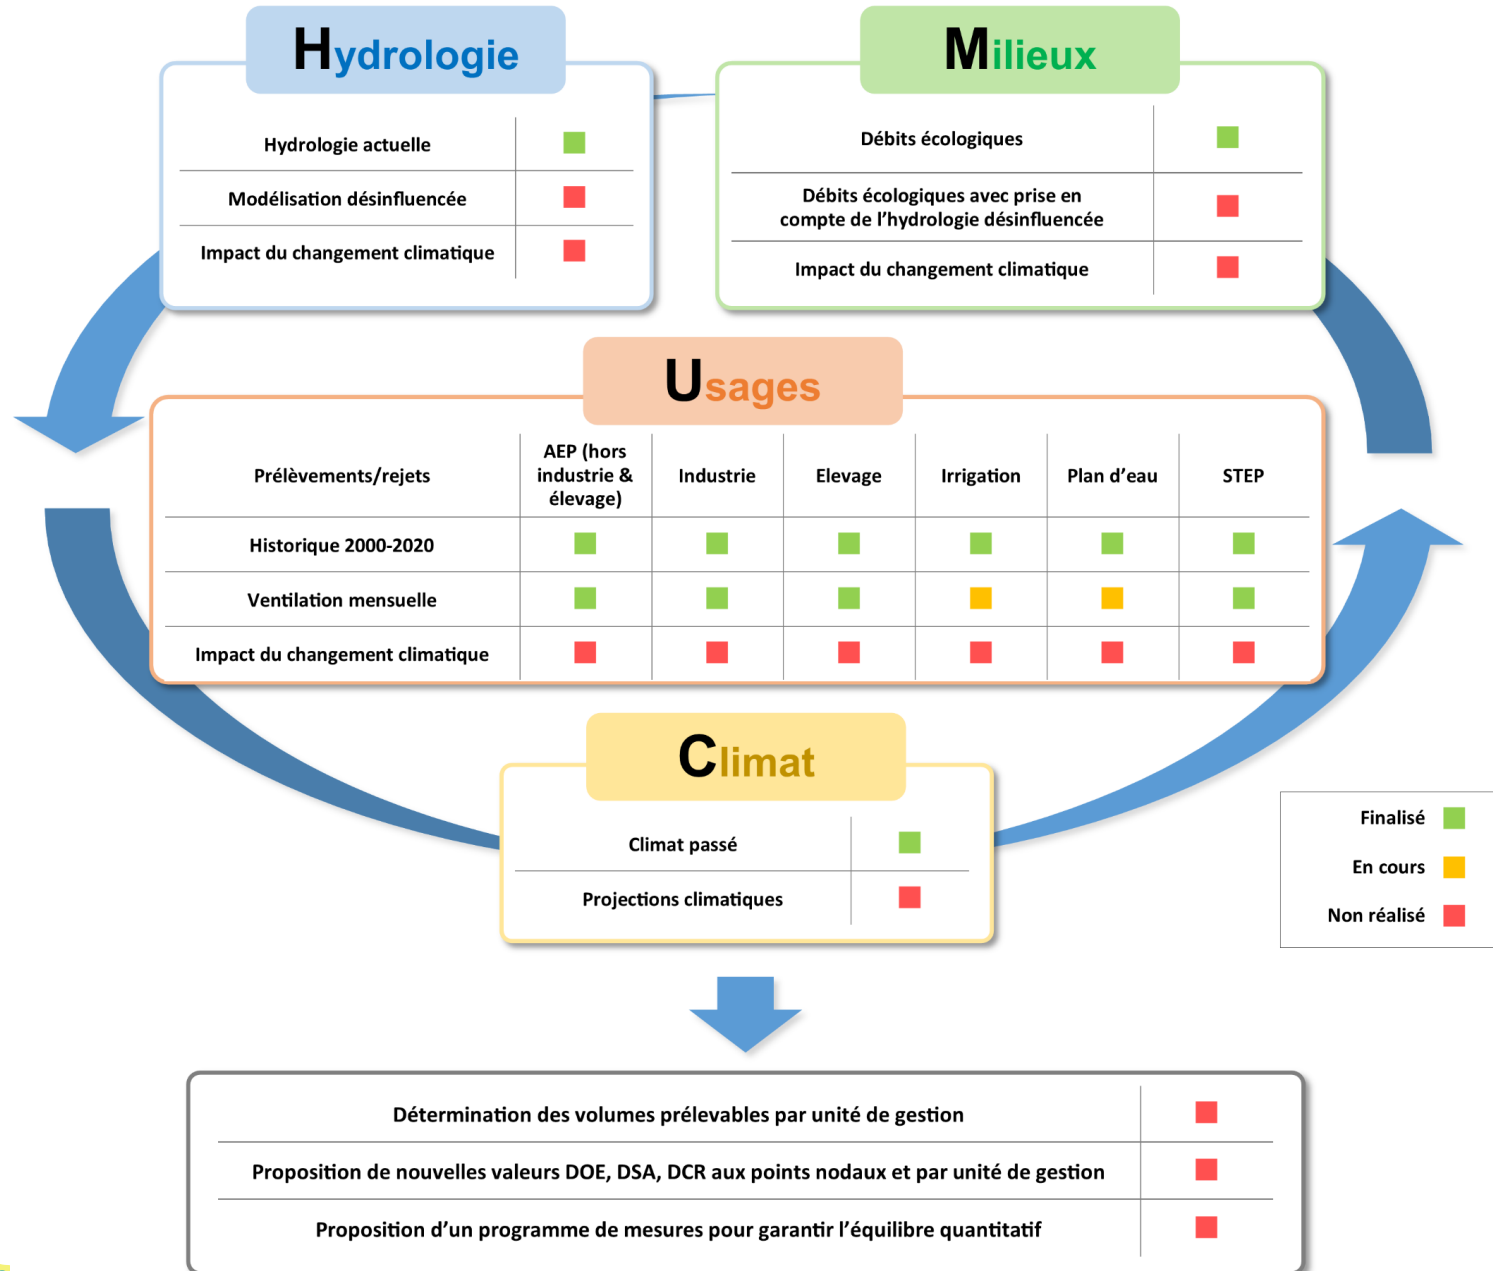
Hydrologie

Hydrologie actuelle
Modélisation désinfluencée
Impact du changement climatique

Milieux

Débits écologiques
Débits écologiques avec prise en compte de l'hydrologie désinfluencée
Impact du changement climatique

Usages

| Prélèvements/rejets | AEP (hors industrie & élevage) | Industrie | Elevage | Irrigation | Plan d'eau | STEP |
|---|---|---|---|---|---|---|
| Historique 2000-2020 | | | | | | |
| Ventilation mensuelle | | | | | | |
| Impact du changement climatique | | | | | | |

Climat

Climat passé
Projections climatiques

Finalisé
En cours
Non réalisé

Détermination des volumes prélevables par unité de gestion
Proposition de nouvelles valeurs DOE, DSA, DCR aux points nodaux et par unité de gestion
Proposition d'un programme de mesures pour garantir l'équilibre quantitatif